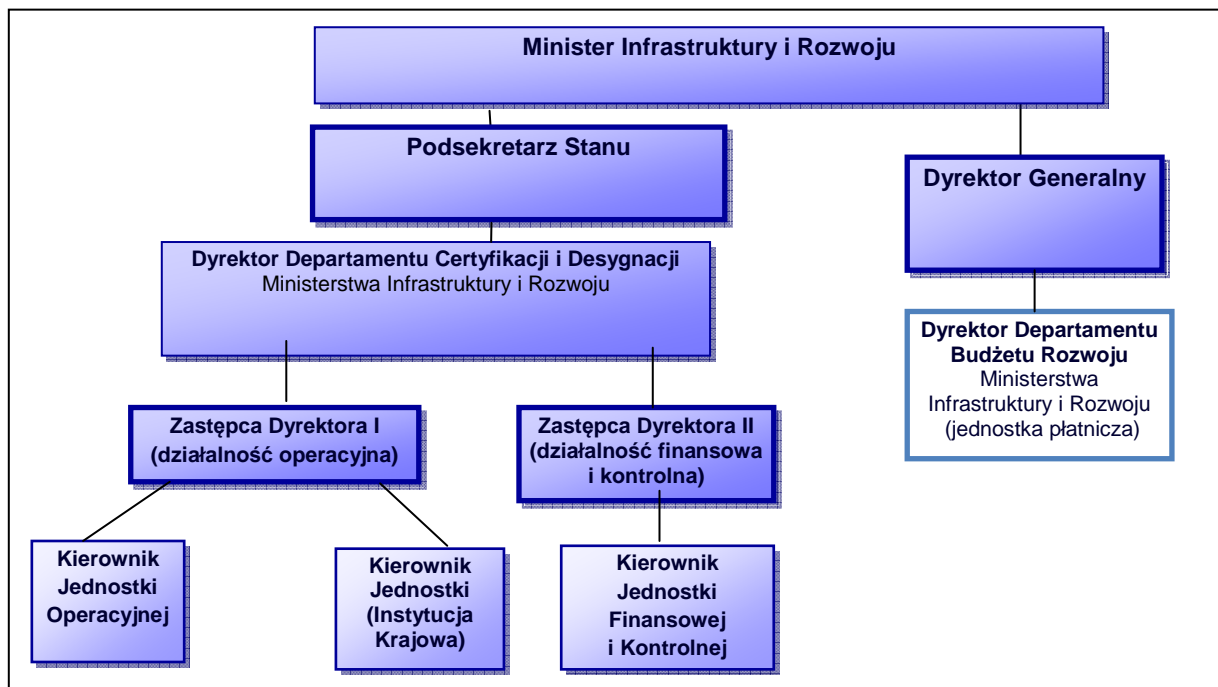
Minister Infrastruktury i Rozwoju

Podsekretarz Stanu

Dyrektor Generalny

Dyrektor Departamentu Certyfikacji i Desygnacji
Ministerstwa Infrastruktury i Rozwoju

Dyrektor Departamentu Budżetu Rozwoju
Ministerstwa Infrastruktury i Rozwoju (jednostka płatnicza)

Zastępca Dyrektora I (działalność operacyjna)

Zastępca Dyrektora II (działalność finansowa i kontrolna)

Kierownik Jednostki Operacyjnej

Kierownik Jednostki (Instytucja Krajowa)

Kierownik Jednostki Finansowej i Kontrolnej